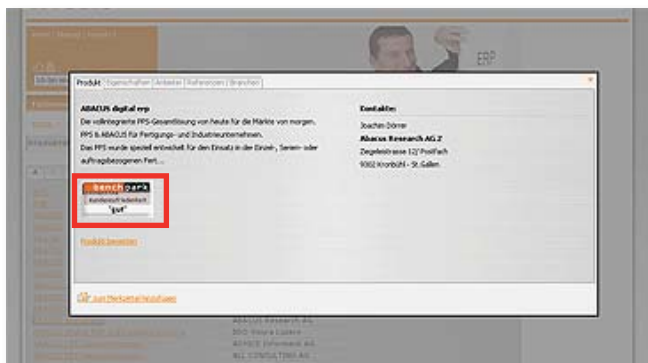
ERP

Produkt | Eigenschaften | Anbieter | Referenzen | Branchen

ABACUS digital erp

Die vollintegrierte PPS-Gesamtlösung von heute für die Märkte von morgen. PPS & ABACUS für Fertigungs- und Industrieunternehmen.

Das PPS wurde speziell entwickelt für den Einsatz in der Einzel-, Serien- oder auftragsbezogenen Fert...

benchpark

Kundenzufriedenheit

"gut"

Produkt bewerten

Kontakte:

Joachim Dörrer

Abacus Research AG 2

Ziegeleistrasse 12/ Postfach

9302 Kronbühl - St. Gallen

Zum Merkzettel hinzufügen

ABACUS Research AG

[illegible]

ACT Informatik AG

ALL CONSULTING AG